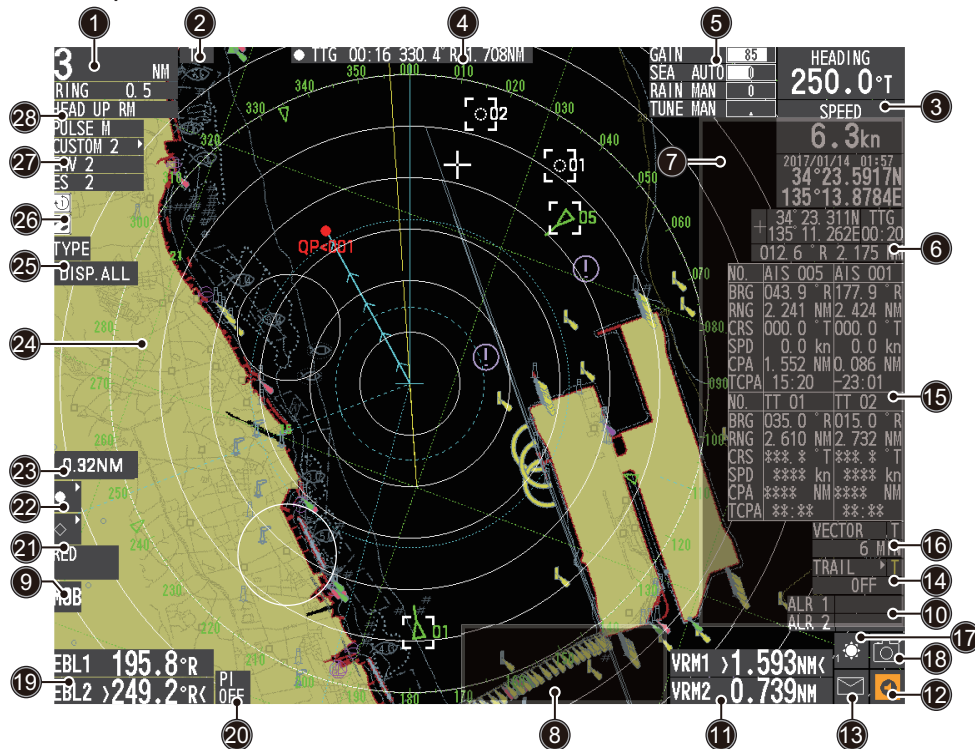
1 2 4 5
3 NM
RING 0.5
HEAD UP RM
PULSE M
CUSTOM 2
IV 2
ES 2
TYPE
DISP.ALL
TT
● TTG 00:16 330.4° R 1.708NM
GAIN 85
SEA AUTO 0
RAIN MAN 0
TUNE MAN
HEADING
250.0°T
SPEED
3
6.3kn
7
2017/01/14 01:57
34°23.5917N
135°13.8784E
34°23.311N TTG
135°11.262E 00:20
012.6°R 2.175 NM
6
28
27
26
25
24
23
22
21
9
19
20
350 000 010 020 030 040 050 060 070 080 090 100 110 120 130 140 150 160 170 180 190 200 210 220 230 240 250 260 270 280 290 300 310 320 330 340
02
01
05
01
OP<001
| NO. | AIS 005 | AIS 001 |
|---|---|---|
| BRG | 043.9°R | 177.9°R |
| RNG | 2.241 NM | 2.424 NM |
| CRS | 000.0°T | 000.0°T |
| SPD | 0.0 kn | 0.0 kn |
| CPA | 1.552 NM | 0.086 NM |
| TCPA | 15:20 | -23:01 |

15

| NO. | TT 01 | TT 02 |
|---|---|---|
| BRG | 035.0°R | 015.0°R |
| RNG | 2.610 NM | 2.732 NM |
| CRS | ***.*°T | ***.*°T |
| SPD | **** kn | **** kn |
| CPA | **** NM | **** NM |
| TCPA | **:** | **:** |

0.32NM
RED
NOB
VECTOR T
6 MIN
16
TRAIL T
OFF
14
ALR 1
ALR 2
10
17
18
12
13
EBL1 195.8°R
EBL2 >249.2°R<
PI
OFF
8
VRM1 >1.593NM<
VRM2 0.739NM
11